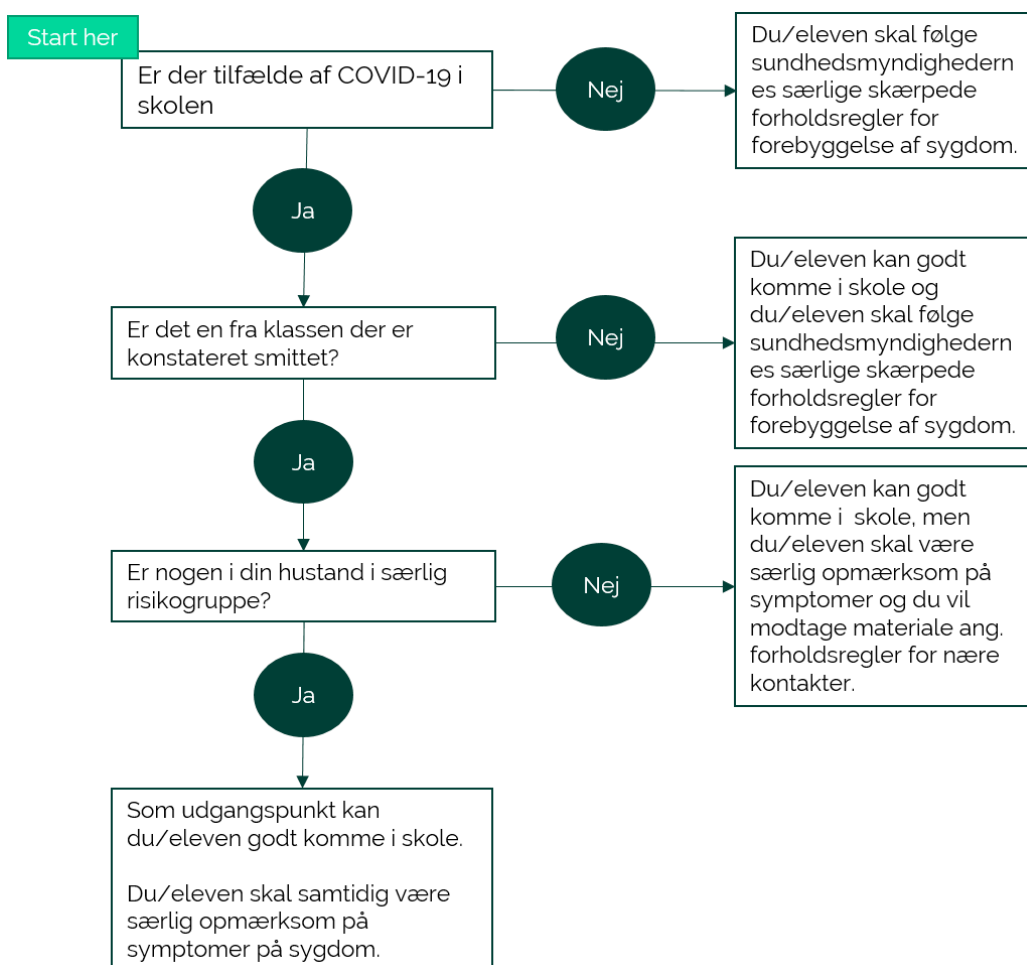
Start her

Er der tilfælde af COVID-19 i skolen

Nej

Du/eleven skal følge sundhedsmyndighederne s særlige skærpede forholdsregler for forebyggelse af sygdom.

Ja

Er det en fra klassen der er konstateret smittet?

Nej

Du/eleven kan godt komme i skole og du/eleven skal følge sundhedsmyndighederne s særlige skærpede forholdsregler for forebyggelse af sygdom.

Ja

Er nogen i din hustand i særlig risikogruppe?

Nej

Du/eleven kan godt komme i skole, men du/eleven skal være særlig opmærksom på symptomer og du vil modtage materiale ang. forholdsregler for nære kontakter.

Ja

Som udgangspunkt kan du/eleven godt komme i skole.

Du/eleven skal samtidig være særlig opmærksom på symptomer på sygdom.